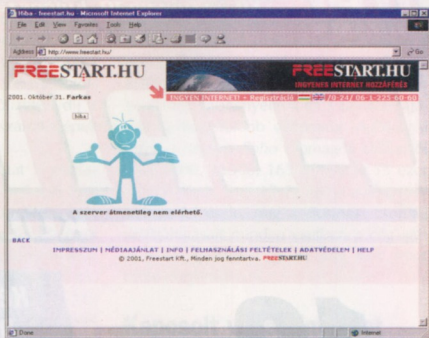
Hiba - freestart.hu - Microsoft Internet Explorer

File Edit View Favorites Tools Help

Address http://www.freestart.hu/

Go

FREESTART.HU

FREESTART.HU

INGYENES INTERNET HOZZÁFÉRÉS

2001. Október 31. Farkas

INGYEN INTERNET! • Regisztráció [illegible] 70-24 / 06-1-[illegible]

hiba

A szerver átmenetileg nem elérhető.

BACK

IMPRESSZUM | MÉDIAAJÁNLAT | INFO | FELHASZNÁLÁSI FELTÉTELEK | ADATVÉDELEM | HELP

© 2001, Freestart Kft., Minden jog fenntartva. FREESTART.HU

Done

Internet